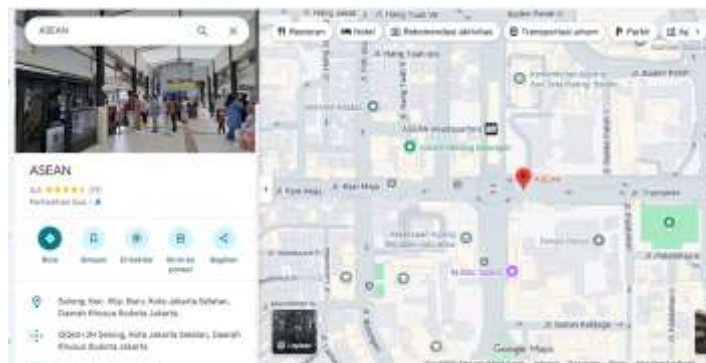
ASEAN

Restoran Hotel Rekomendasi aktivitas Transportasi umum Parkir

ASEAN

4.6 ★★★★★ (77)

Perhentian bus ·

Rute Simpan Di sekitar Kirim ke ponsel Bagikan

Selong, Kec. Kby. Baru, Kota Jakarta Selatan, Daerah Khusus Ibukota Jakarta

QQ6H+3H Selong, Kota Jakarta Selatan, Daerah Khusus Ibukota Jakarta

ASEAN Headquarters

ASEAN

Jl. Kyai Maja

Jl. Trunojoyo

Google Maps

Lapisan